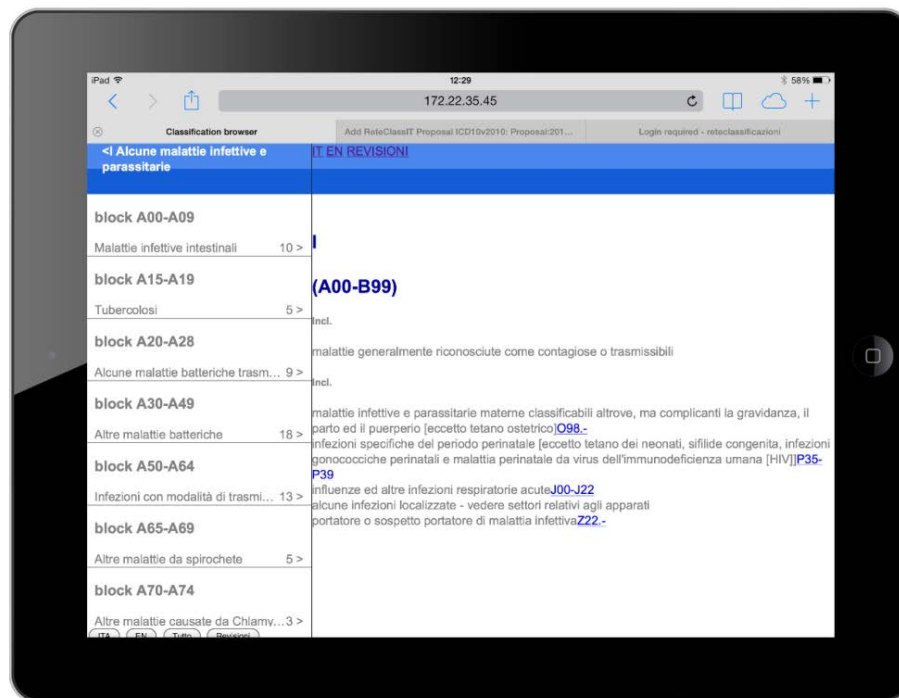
iPad 12:29 58%

172.22.35.45

Classification browser | Add ReteClassIT Proposal ICD10v2010: Proposal:201... | Login required - reteclassificazioni

<I Alcune malattie infettive e parassitarie

block A00-A09

Malattie infettive intestinali 10 >

block A15-A19

Tubercolosi 5 >

block A20-A28

Alcune malattie batteriche trasm... 9 >

block A30-A49

Altre malattie batteriche 18 >

block A50-A64

Infezioni con modalità di trasmi... 13 >

block A65-A69

Altre malattie da spirochete 5 >

block A70-A74

Altre malattie causate da Chlamy... 3 >

ITA EN Tutto Revisioni

IT EN REVISIONI

I

(A00-B99)

Incl.

malattie generalmente riconosciute come contagiose o trasmissibili

Incl.

malattie infettive e parassitarie materne classificabili altrove, ma complicanti la gravidanza, il parto ed il puerperio [eccetto tetano ostetrico]O98.-
infezioni specifiche del periodo perinatale [eccetto tetano dei neonati, sifilide congenita, infezioni gonococciche perinatali e malattia perinatale da virus dell'immunodeficienza umana [HIV]]P35-P39
influenze ed altre infezioni respiratorie acuteJ00-J22
alcune infezioni localizzate - vedere settori relativi agli apparati
portatore o sospetto portatore di malattia infettivaZ22.-